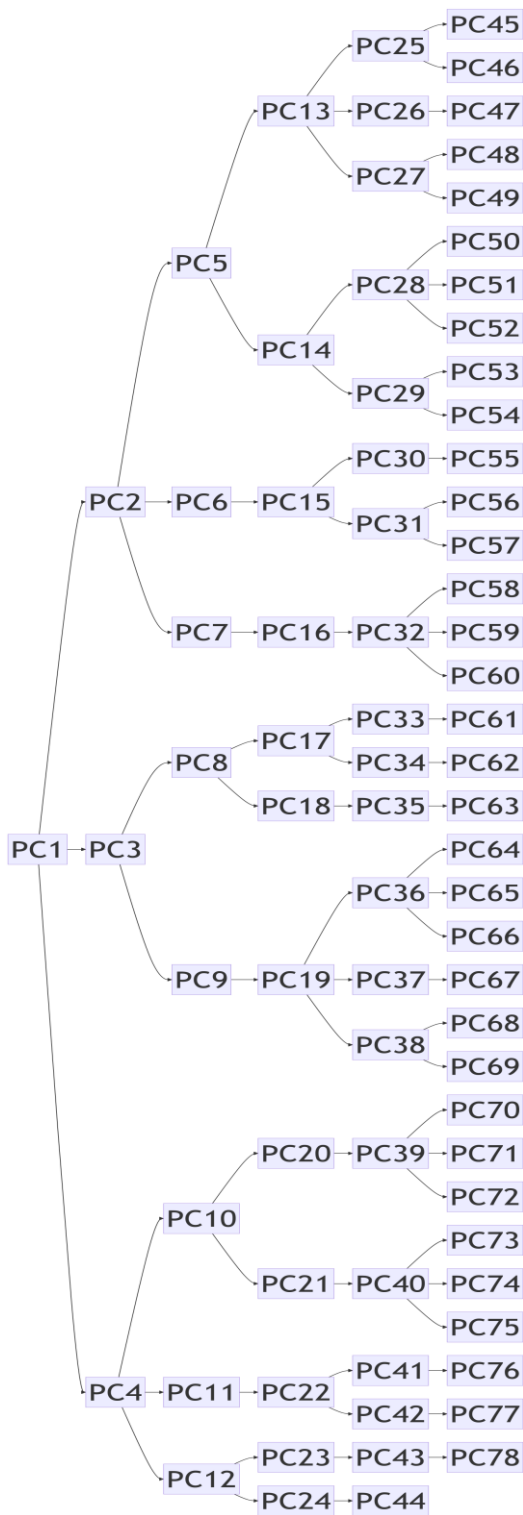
PC45
PC25
PC46
PC13 PC26 PC47
PC48
PC27
PC49
PC5
PC50
PC28 PC51
PC52
PC14
PC53
PC29
PC54
PC30 PC55
PC2 PC6 PC15
PC56
PC31
PC57
PC58
PC7 PC16 PC32 PC59
PC60
PC33 PC61
PC8 PC17
PC34 PC62
PC18 PC35 PC63
PC1 PC3
PC64
PC36 PC65
PC66
PC9 PC19 PC37 PC67
PC68
PC38
PC69
PC70
PC20 PC39 PC71
PC72
PC10
PC73
PC21 PC40 PC74
PC75
PC41 PC76
PC4 PC11 PC22
PC42 PC77
PC23 PC43 PC78
PC12
PC24 PC44